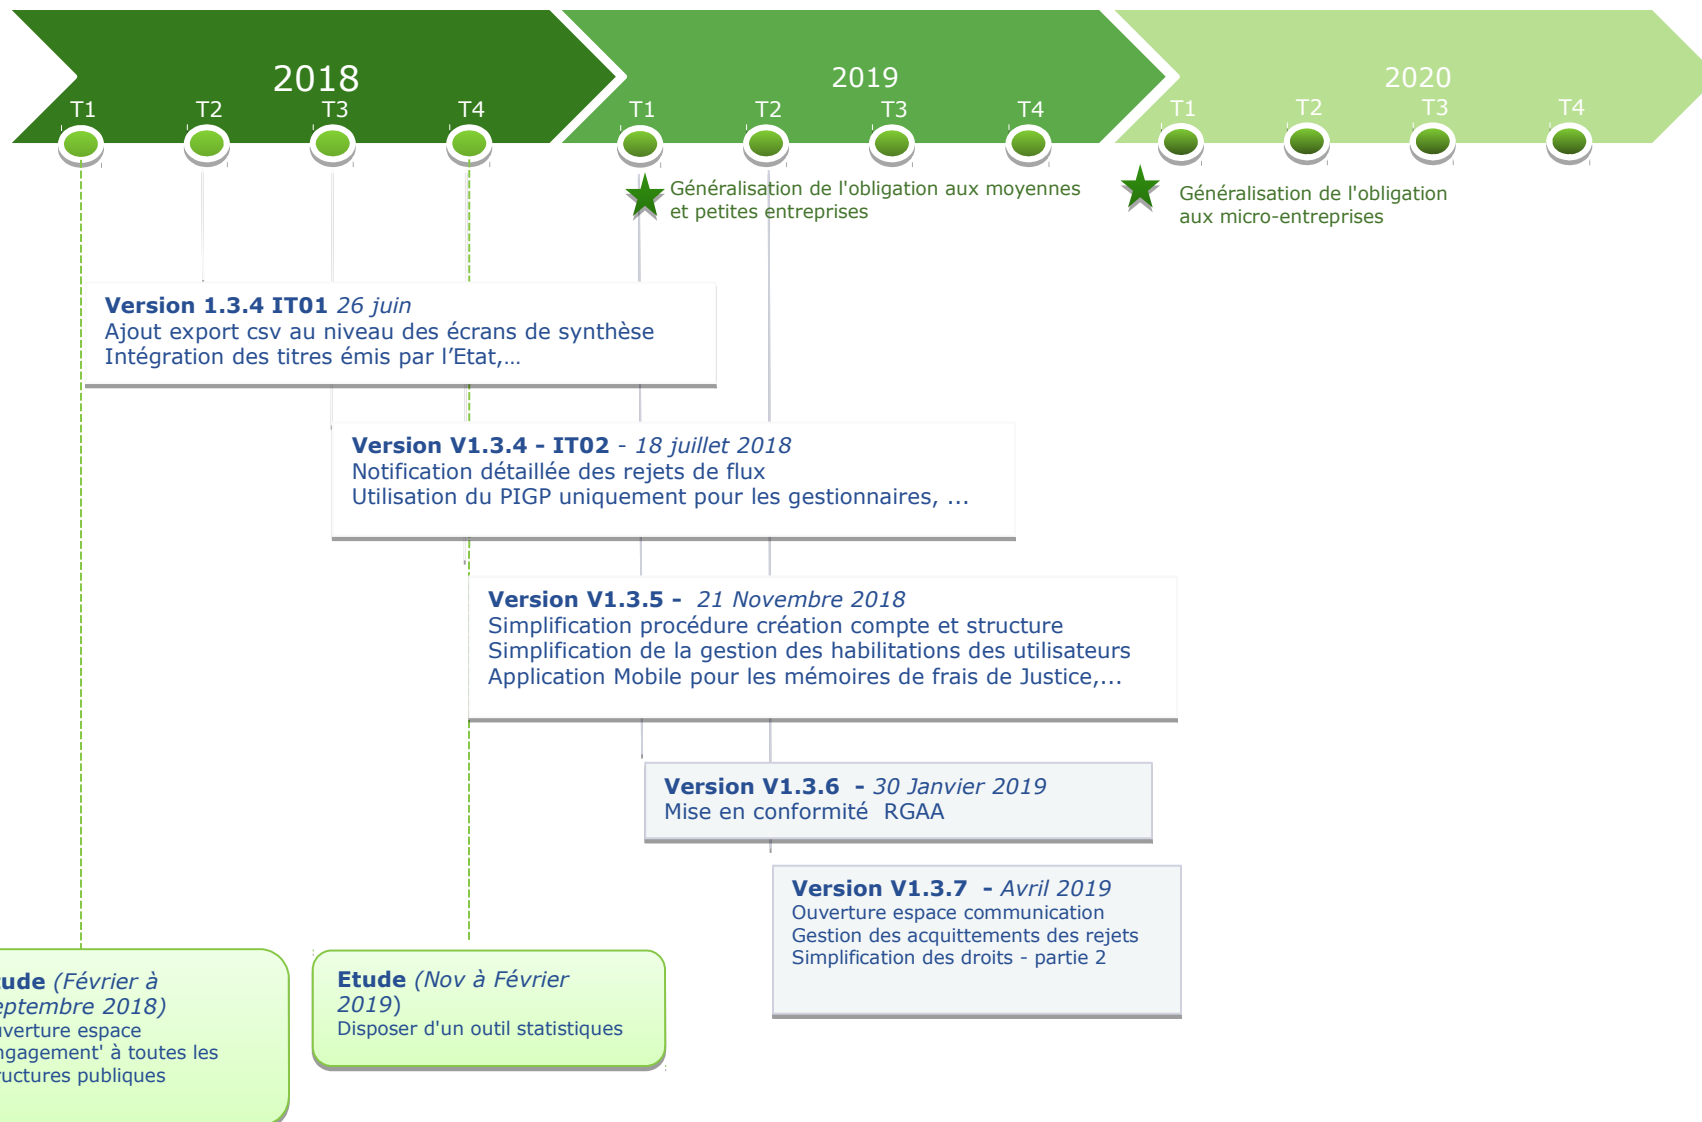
2018
T1 T2 T3 T4

2019
T1 T2 T3 T4

2020
T1 T2 T3 T4

Généralisation de l'obligation aux moyennes et petites entreprises

Généralisation de l'obligation aux micro-entreprises

**Version 1.3.4 IT01** *26 juin*
Ajout export csv au niveau des écrans de synthèse
Intégration des titres émis par l'Etat,...

**Version V1.3.4 - IT02** - *18 juillet 2018*
Notification détaillée des rejets de flux
Utilisation du PIGP uniquement pour les gestionnaires, ...

**Version V1.3.5** - *21 Novembre 2018*
Simplification procédure création compte et structure
Simplification de la gestion des habilitations des utilisateurs
Application Mobile pour les mémoires de frais de Justice,...

**Version V1.3.6** - *30 Janvier 2019*
Mise en conformité RGAA

**Version V1.3.7** - *Avril 2019*
Ouverture espace communication
Gestion des acquittements des rejets
Simplification des droits - partie 2

**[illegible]ude** *(Février à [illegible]eptembre 2018)*
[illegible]uverture espace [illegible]ngagement' à toutes les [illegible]ructures publiques

**Etude** *(Nov à Février 2019)*
Disposer d'un outil statistiques